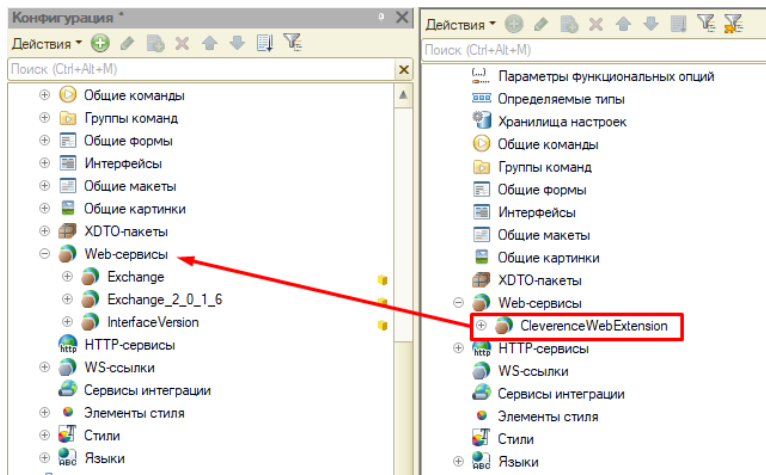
Конфигурация *

Действия ▾

Поиск (Ctrl+Alt+M)

Общие команды
Группы команд
Общие формы
Интерфейсы
Общие макеты
Общие картинки
XDTO-пакеты
Web-сервисы
Exchange
Exchange_2_0_1_6
InterfaceVersion
HTTP-сервисы
WS-ссылки
Сервисы интеграции
Элементы стиля
Стили
Языки

Действия ▾

Поиск (Ctrl+Alt+M)

Параметры функциональных опций
Определяемые типы
Хранилища настроек
Общие команды
Группы команд
Общие формы
Интерфейсы
Общие макеты
Общие картинки
XDTO-пакеты
Web-сервисы
CleverenceWebExtension
HTTP-сервисы
WS-ссылки
Сервисы интеграции
Элементы стиля
Стили
Языки